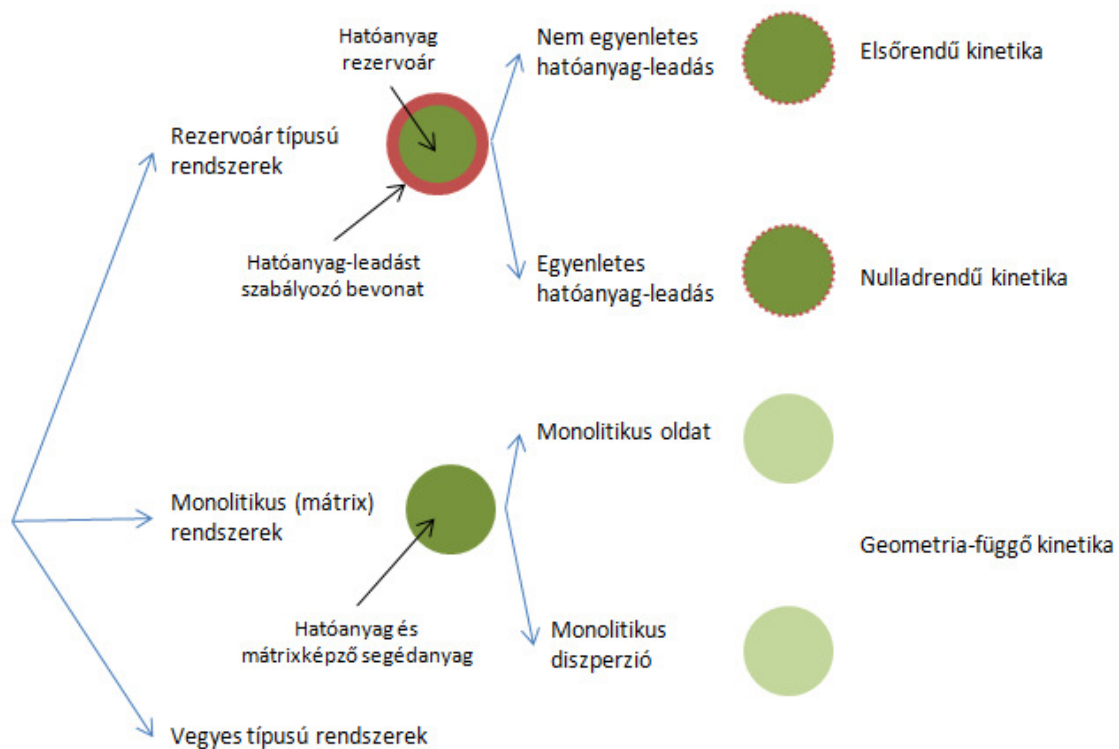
Rezervoár típusú rendszerek

Hatóanyag rezervoár

Hatóanyag-leadást szabályozó bevonat

Nem egyenletes hatóanyag-leadás

Elsőrendű kinetika

Egyenletes hatóanyag-leadás

Nulladrendű kinetika

Monolitikus (mátrix) rendszerek

Hatóanyag és mátrixképző segédanyag

Monolitikus oldat

Monolitikus diszperzió

Geometria-függő kinetika

Vegyes típusú rendszerek